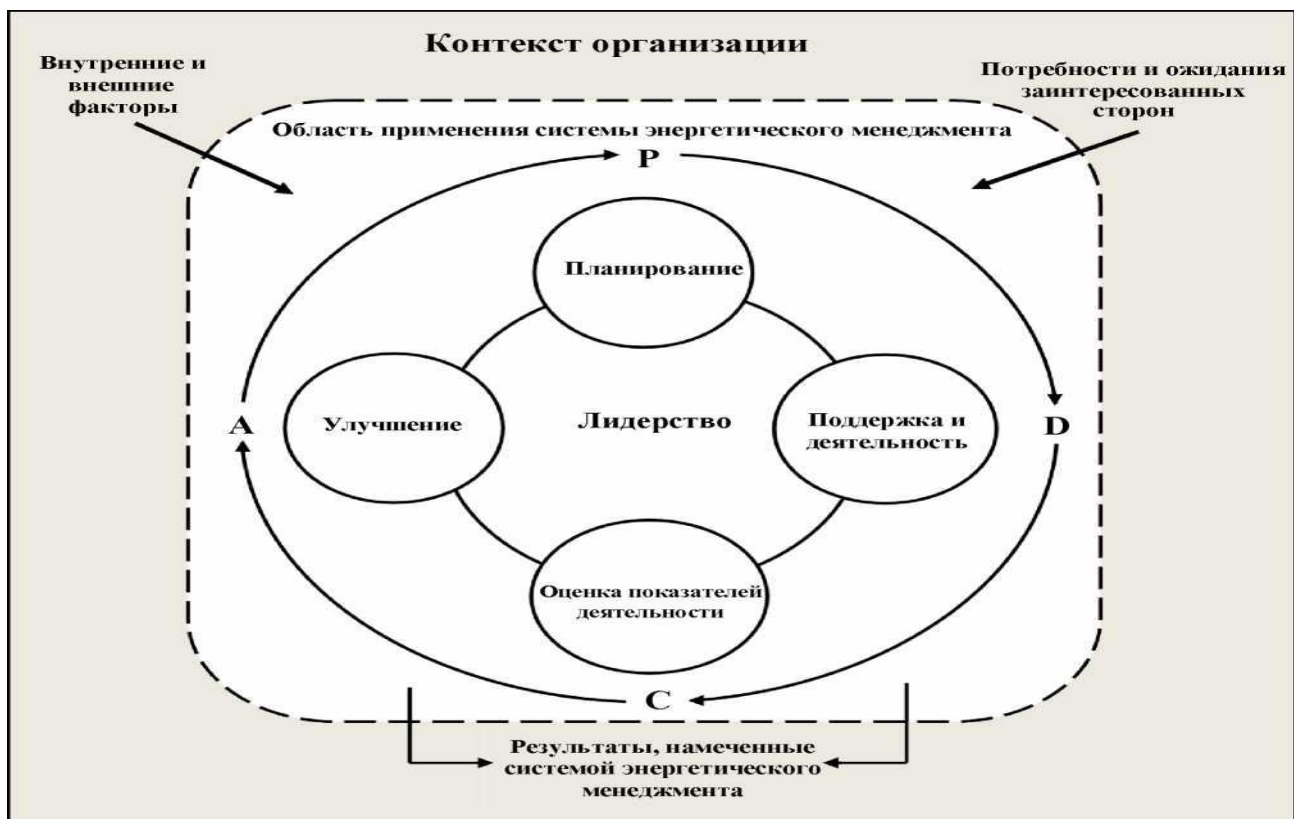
Контекст организации

Внутренние и внешние факторы

Потребности и ожидания заинтересованных сторон

Область применения системы энергетического менеджмента

P

Планирование

A

Улучшение

Лидерство

Поддержка и деятельность

D

Оценка показателей деятельности

C

Результаты, намеченные системой энергетического менеджмента